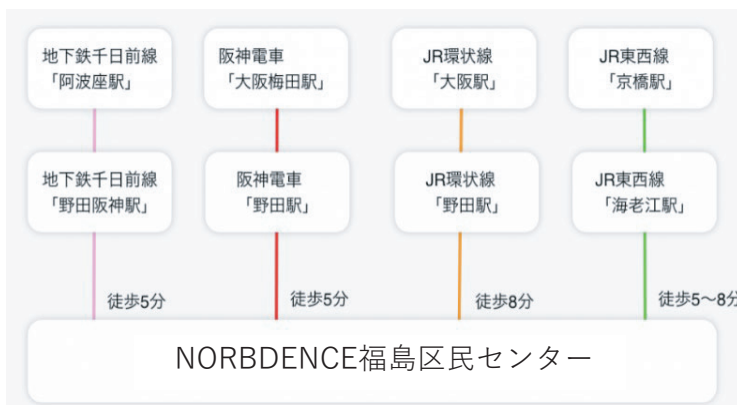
地下鉄千日前線
「阿波座駅」

阪神電車
「大阪梅田駅」

JR環状線
「大阪駅」

JR東西線
「京橋駅」

地下鉄千日前線
「野田阪神駅」

阪神電車
「野田駅」

JR環状線
「野田駅」

JR東西線
「海老江駅」

徒歩5分

徒歩5分

徒歩8分

徒歩5～8分

NORBDENCE福島区民センター